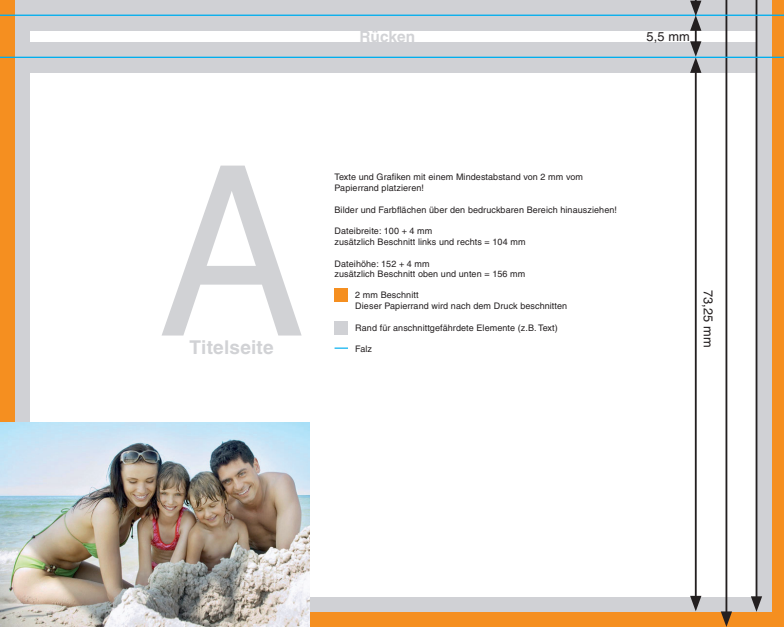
Rücken

5,5 mm

A

Titelseite

Texte und Grafiken mit einem Mindestabstand von 2 mm vom Papierrand platzieren!

Bilder und Farbflächen über den bedruckbaren Bereich hinausziehen!

Dateibreite: 100 + 4 mm
zusätzlich Beschnitt links und rechts = 104 mm

Dateihöhe: 152 + 4 mm
zusätzlich Beschnitt oben und unten = 156 mm

2 mm Beschnitt
Dieser Papierrand wird nach dem Druck beschnitten

Rand für anschnittgefährdete Elemente (z.B. Text)

Falz

73,25 mm